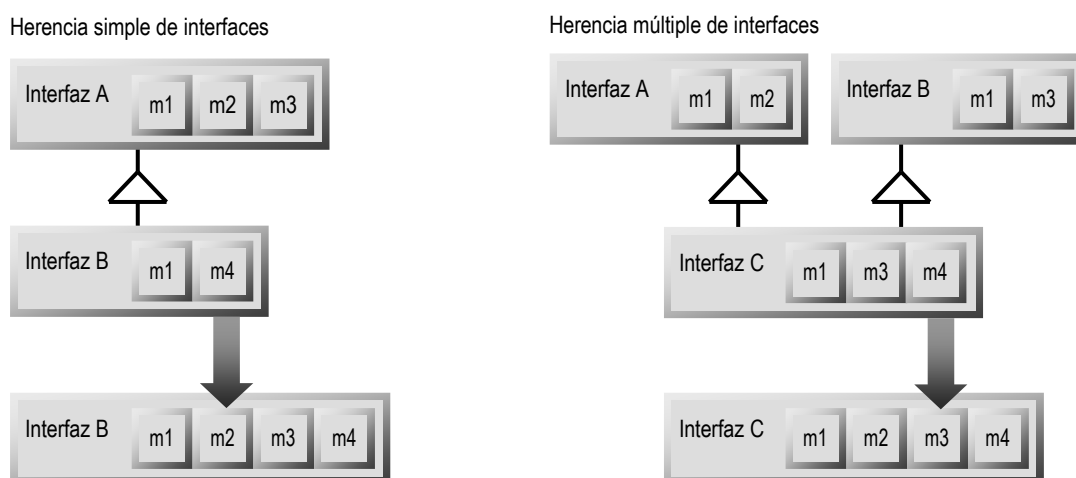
Herencia simple de interfaces

Interfaz A m1 m2 m3

Interfaz B m1 m4

Interfaz B m1 m2 m3 m4

Herencia múltiple de interfaces

Interfaz A m1 m2

Interfaz B m1 m3

Interfaz C m1 m3 m4

Interfaz C m1 m2 m3 m4